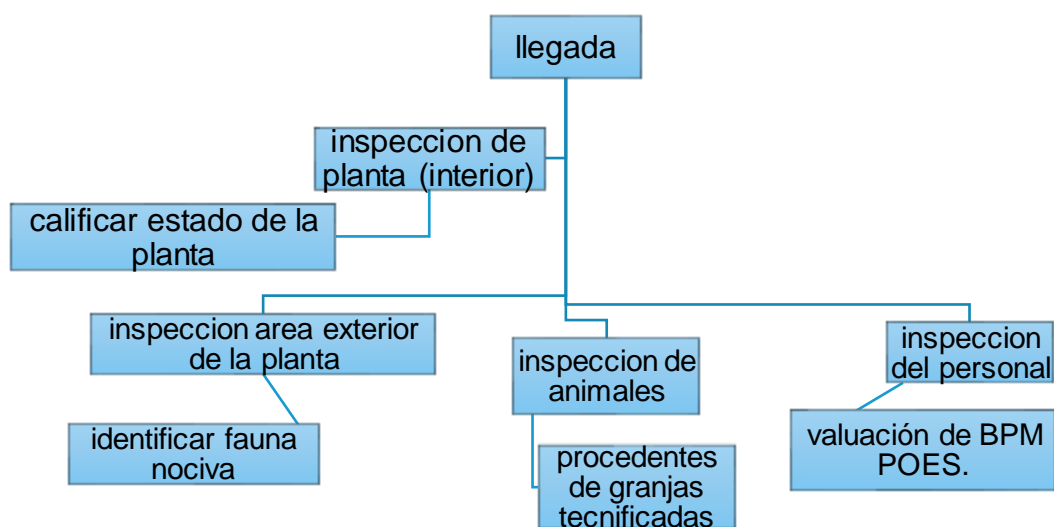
llegada

inspeccion de planta (interior)

calificar estado de la planta

inspeccion area exterior de la planta

identificar fauna nociva

inspeccion de animales

procedentes de granjas tecnificadas

inspeccion del personal

valuación de BPM POES.